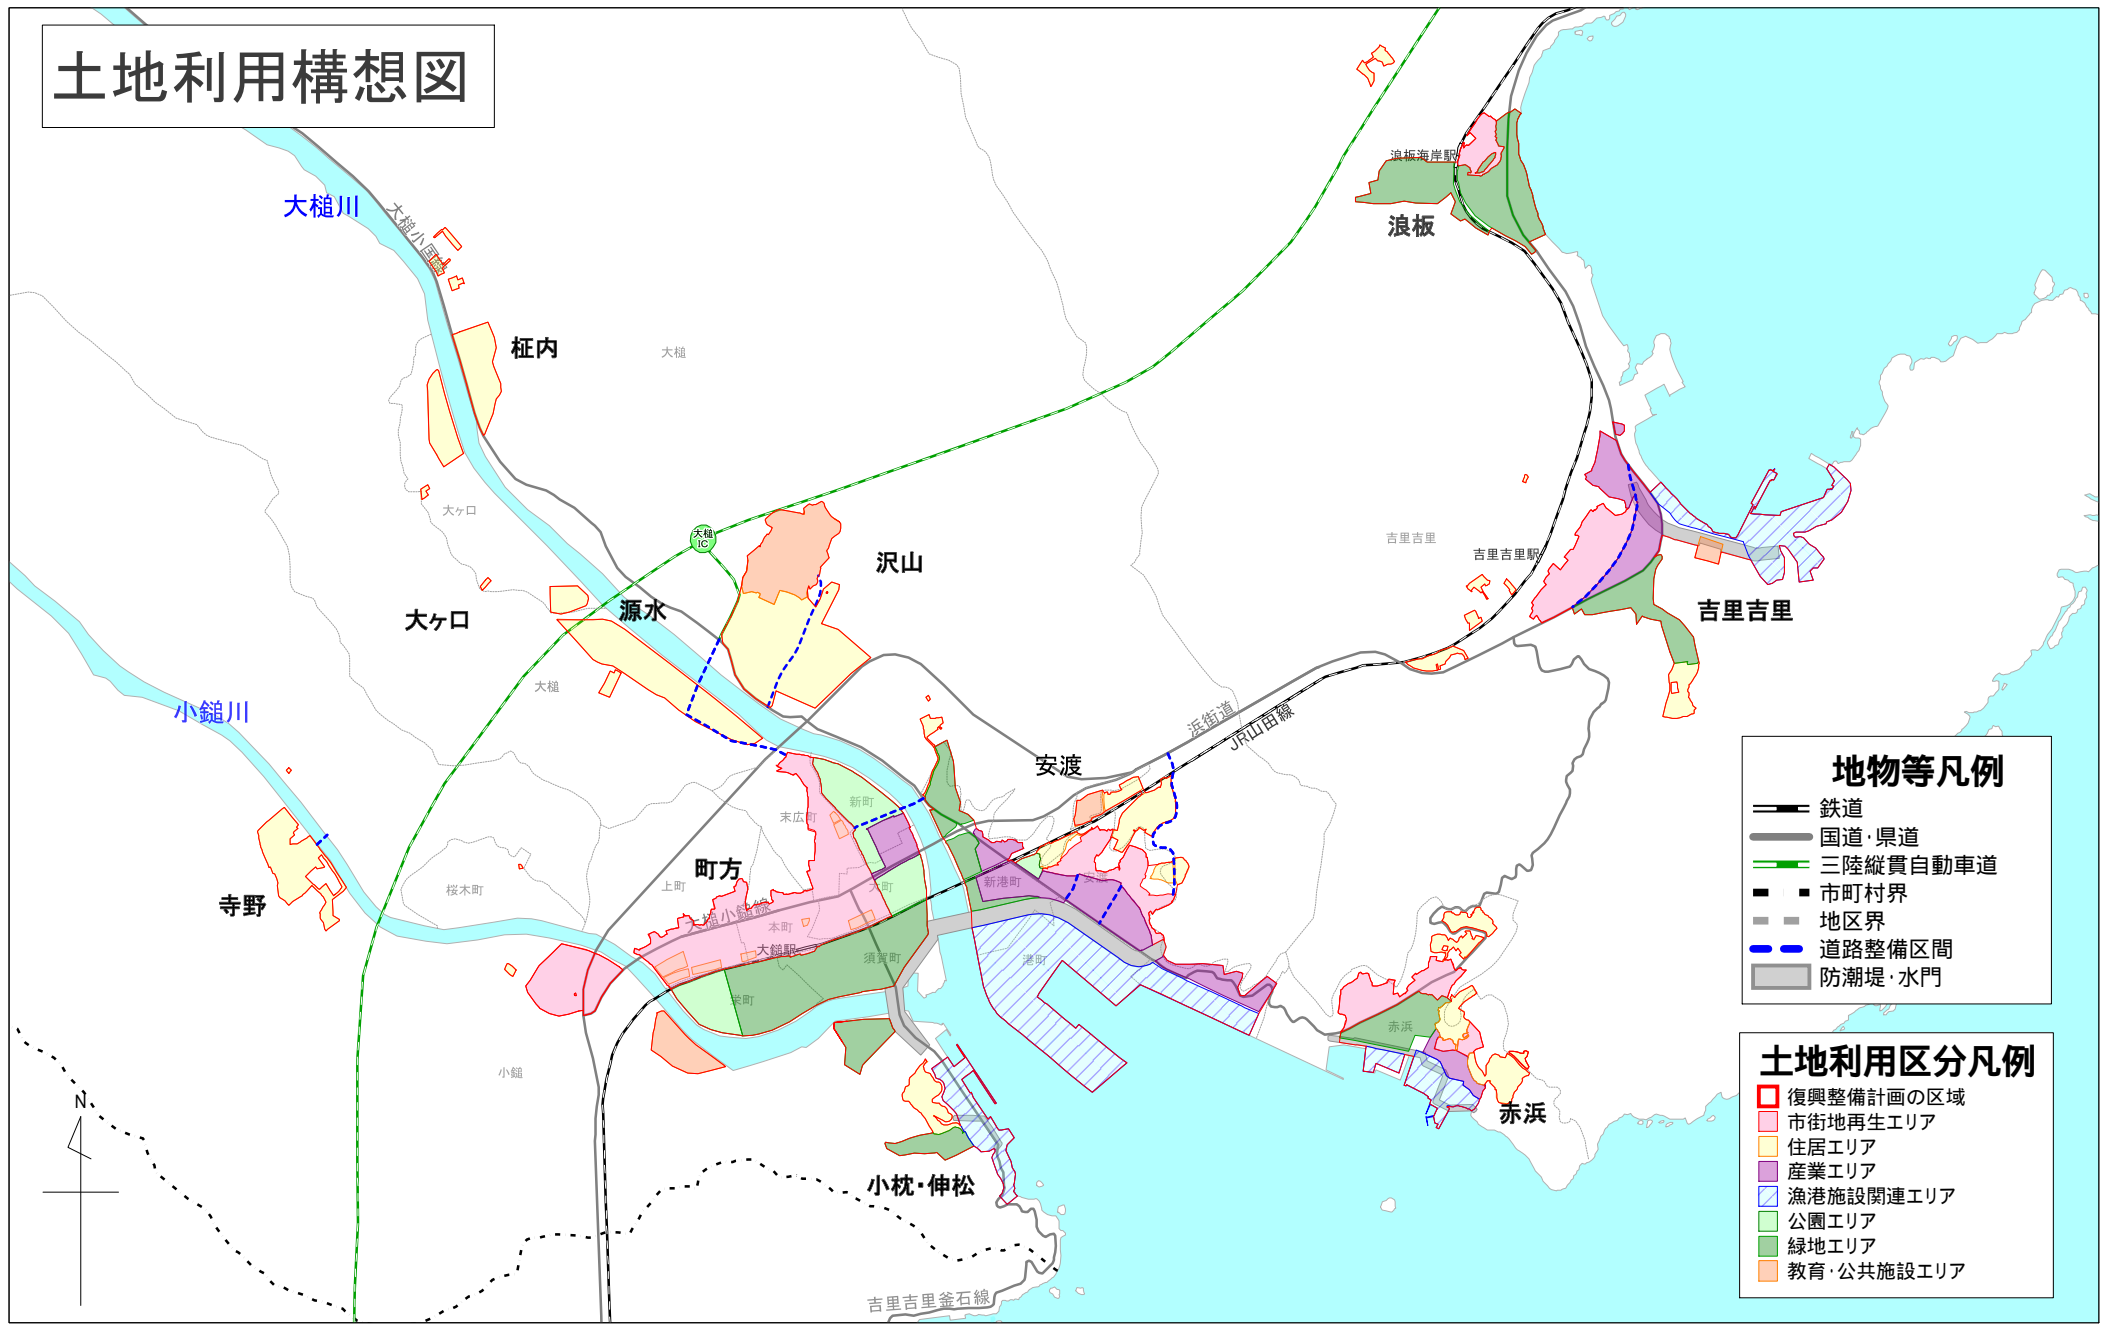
土地利用構想図

大槌川
大槌小国線
柾内
大槌
大ヶ口
大ヶ口
源水
大槌IC
沢山
大槌
小鎚川
寺野
桜木町
町方
上町
末広町
新町
大町
本町
大槌駅
須賀町
栄町
大槌小鎚線
小鎚
安渡
浜街道
JR山田線
新港町
港町
小枕・伸松
吉里吉里釜石線
浪板海岸駅
浪板
吉里吉里
吉里吉里駅
吉里吉里
赤浜
赤浜
N

地物等凡例
鉄道
国道・県道
三陸縦貫自動車道
市町村界
地区界
道路整備区間
防潮堤・水門

土地利用区分凡例
復興整備計画の区域
市街地再生エリア
住居エリア
産業エリア
漁港施設関連エリア
公園エリア
緑地エリア
教育・公共施設エリア